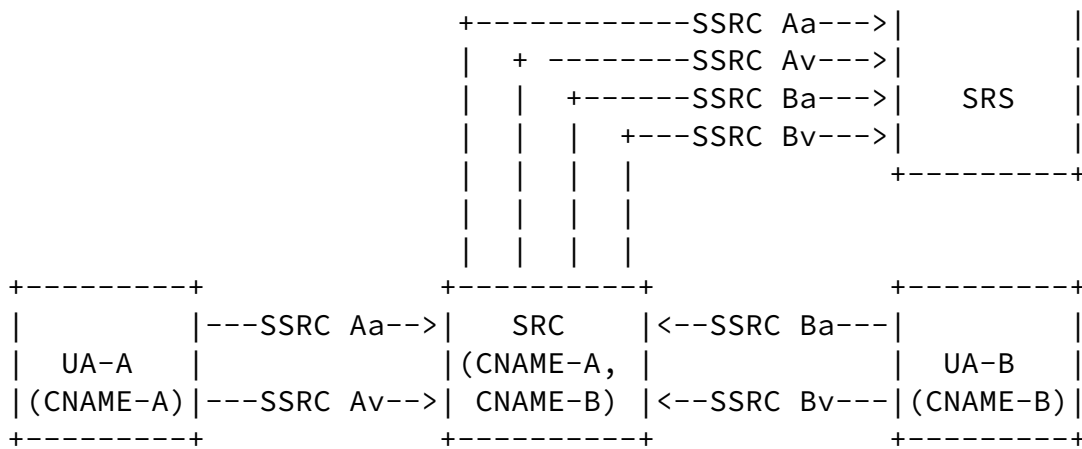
+------------SSRC Aa--->|         |
|  + --------SSRC Av--->|         |
|  |  +------SSRC Ba--->|   SRS   |
|  |  |  +---SSRC Bv--->|         |
|  |  |  |              +---------+
|  |  |  |
|  |  |  |
+---------+          +----------+          +---------+
|         |---SSRC Aa-->|   SRC    |<--SSRC Ba---|         |
|   UA-A  |          |(CNAME-A, |          |  UA-B   |
|(CNAME-A)|---SSRC Av-->| CNAME-B) |<--SSRC Bv---|(CNAME-B)|
+---------+          +----------+          +---------+